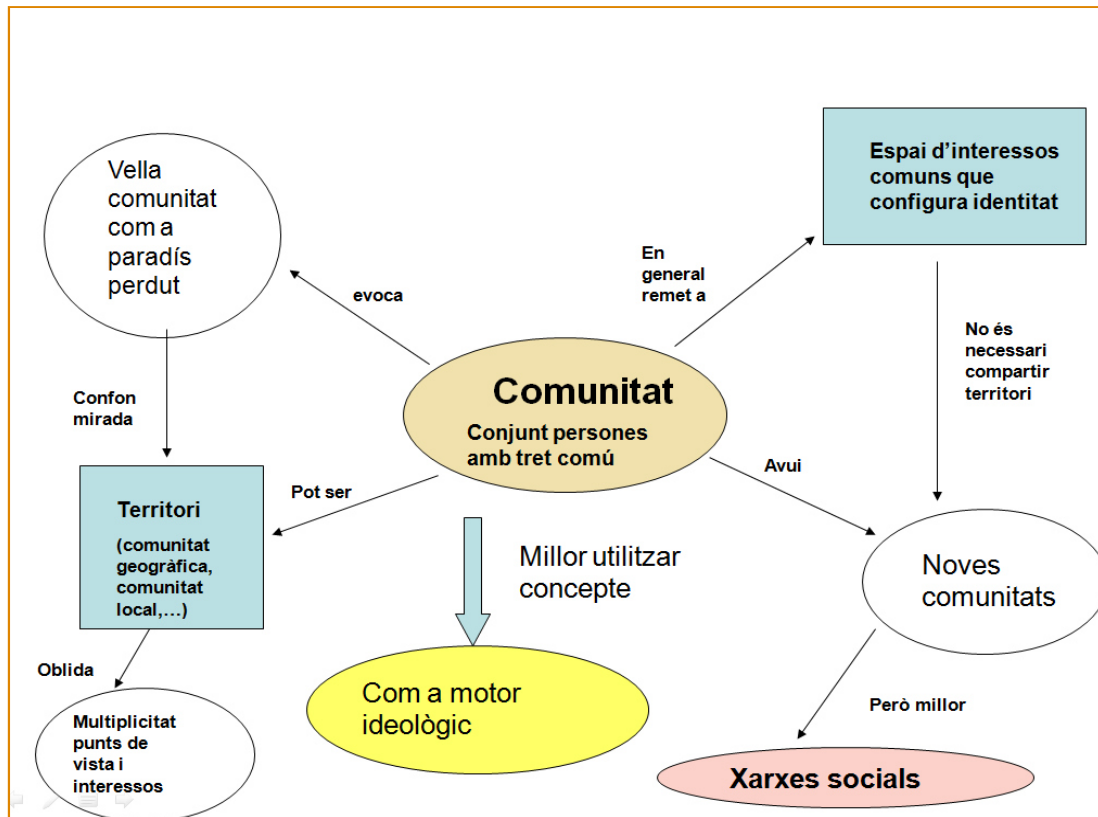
Vella comunitat com a paradís perdut

evoca

En general remet a

Espai d'interessos comuns que configura identitat

No és necessari compartir territori

Confon mirada

Comunitat

Conjunt persones amb tret comú

Avui

Pot ser

Territori

(comunitat geogràfica, comunitat local,...)

Millor utilitzar concepte

Noves comunitats

Oblida

Com a motor ideològic

Però millor

Multiplicitat punts de vista i interessos

Xarxes socials